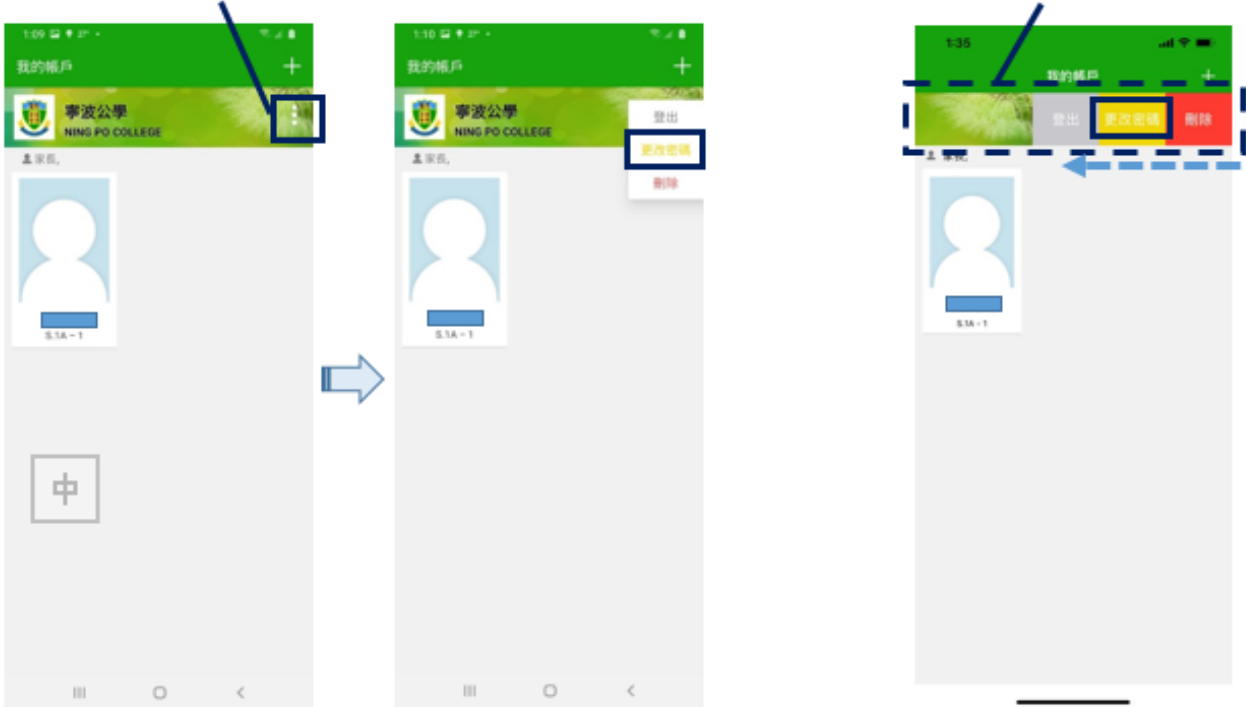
1:09

我的帳戶

+

寧波公學
NING PO COLLEGE

家長

S.1A – 1

中

1:10

我的帳戶

+

寧波公學
NING PO COLLEGE

登出

更改密碼

刪除

家長

S.1A – 1

1:35

我的帳戶

+

登出

更改密碼

刪除

家長

S.1A – 1